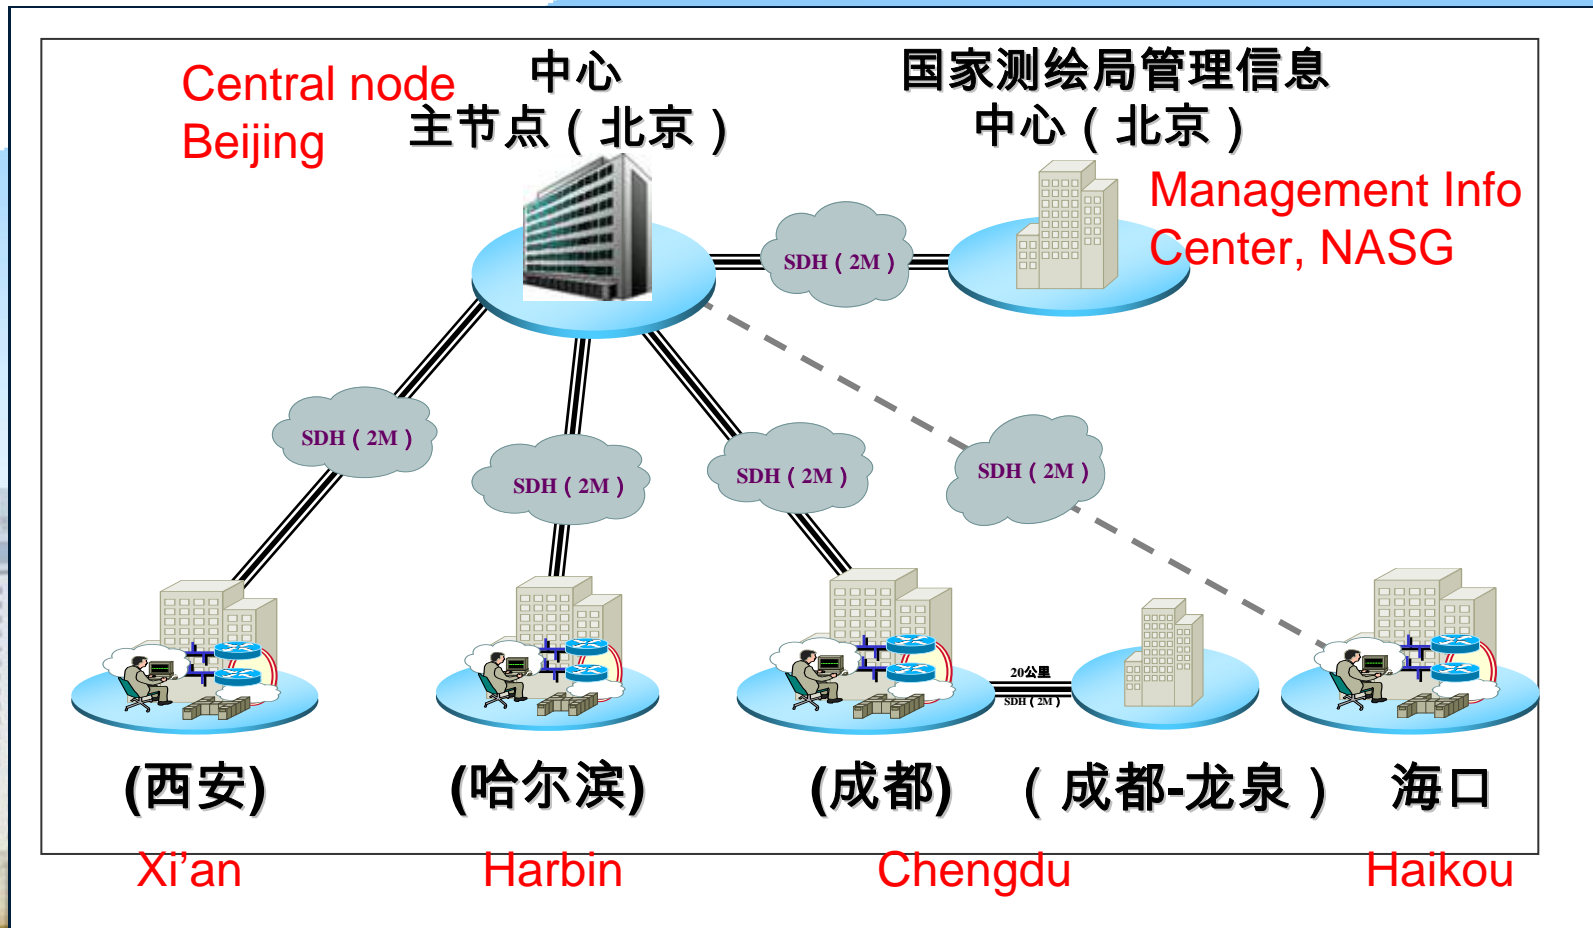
Central node
Beijing

中心
主节点（北京）

国家测绘局管理信息中心（北京）

Management Info Center, NASG

SDH（2M）

SDH（2M）

SDH（2M）

SDH（2M）

SDH（2M）

20公里
SDH（2M）

(西安)

(哈尔滨)

(成都)

（成都-龙泉）

海口

Xi’an

Harbin

Chengdu

Haikou